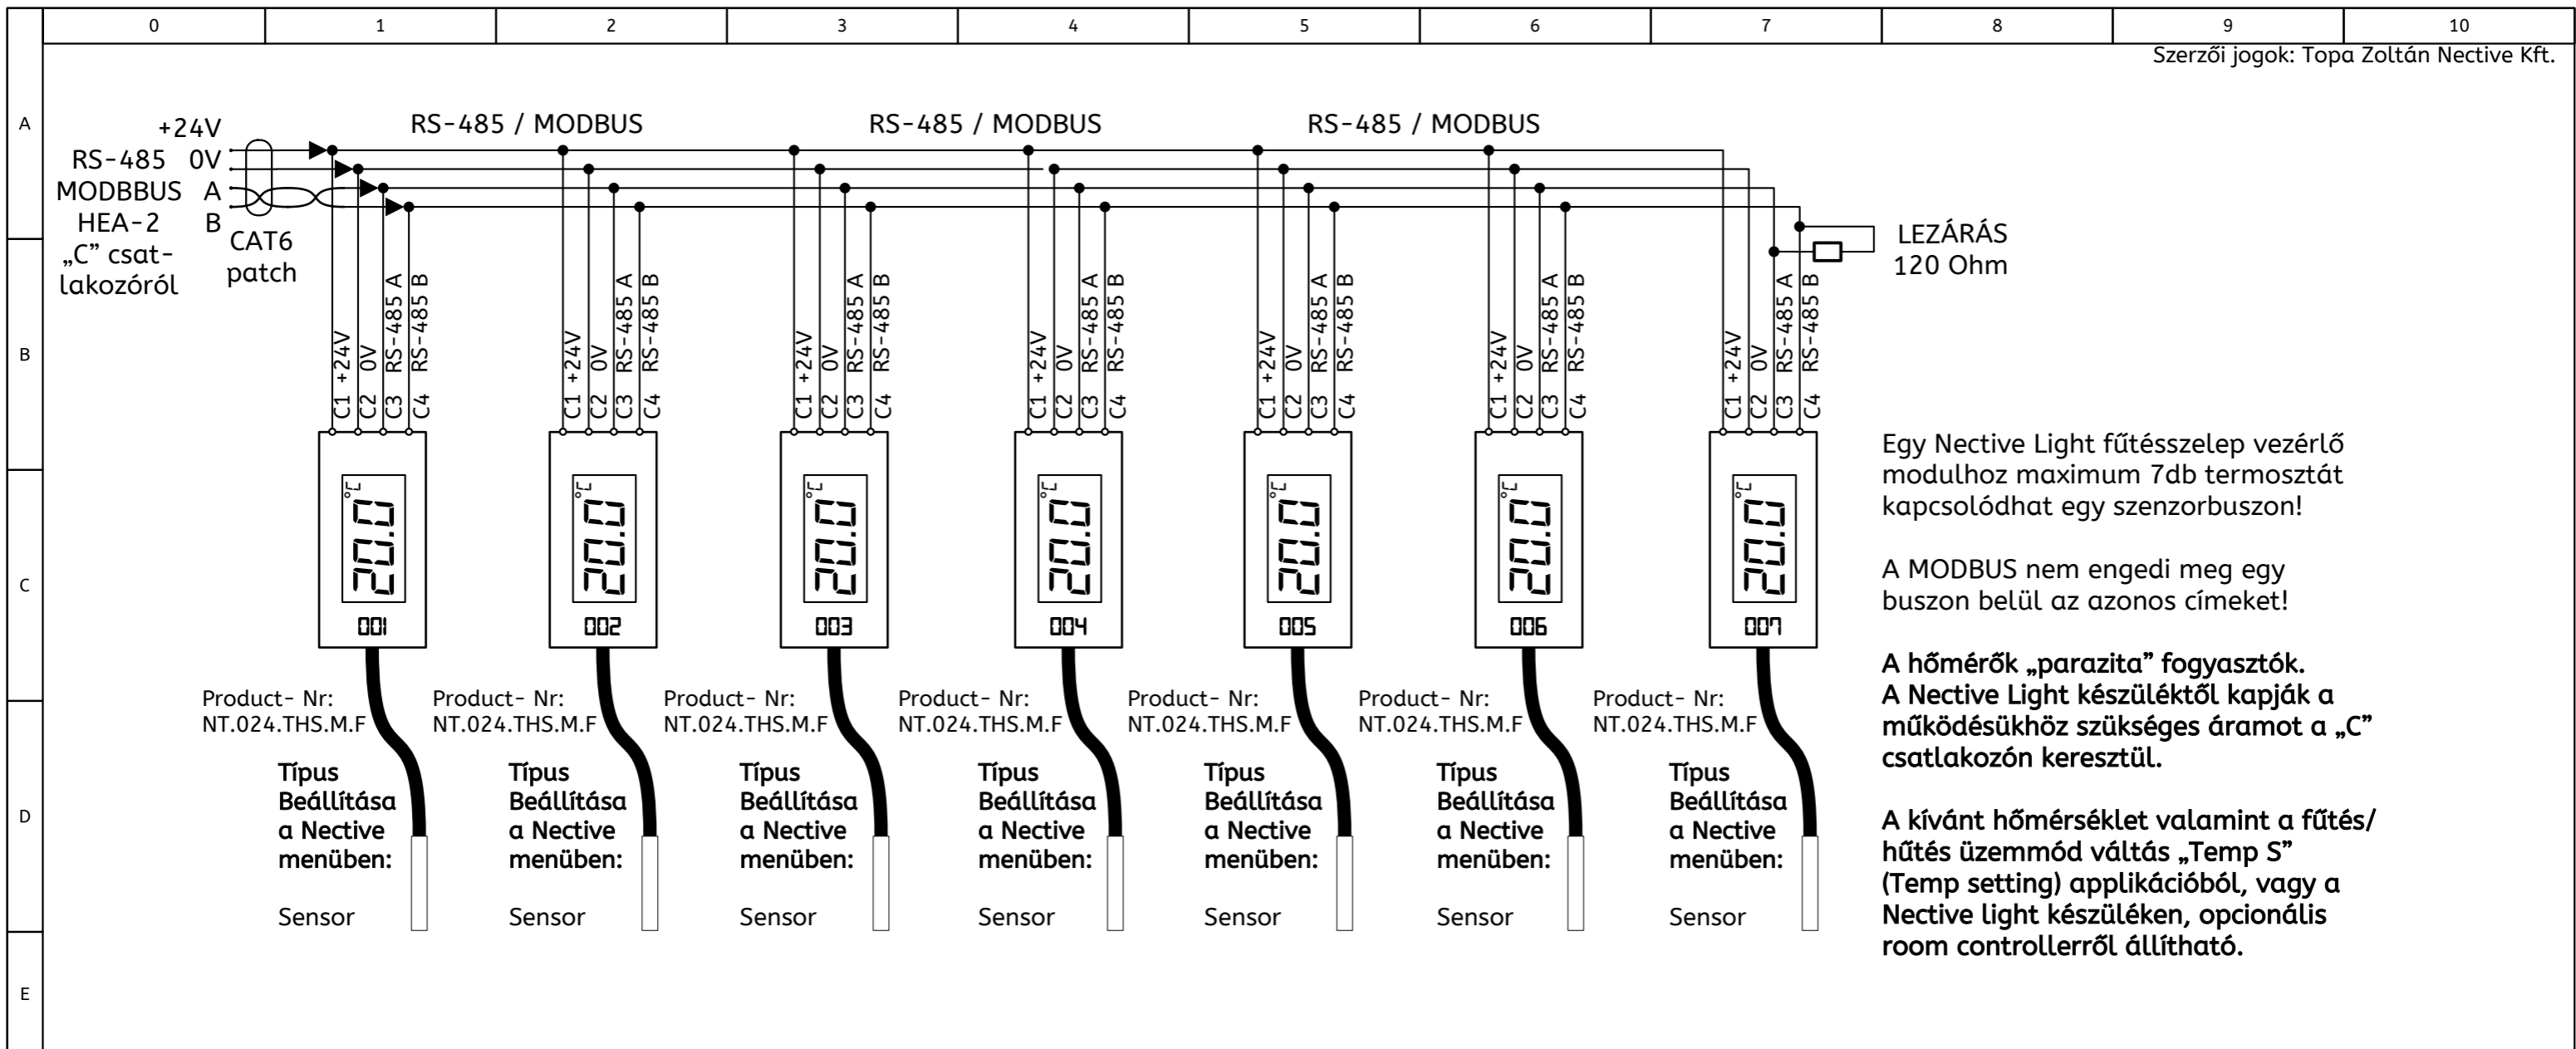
0 1 2 3 4 5 6 7 8 9 10

Szerzői jogok: Topa Zoltán Nective Kft.

A B C D E

+24V
RS-485 0V
MODBBUS A
HEA-2 B
„C" csatlakozóról

CAT6 patch

RS-485 / MODBUS RS-485 / MODBUS RS-485 / MODBUS

LEZÁRÁS 120 Ohm

C1 +24V C2 0V C3 RS-485 A C4 RS-485 B
C1 +24V C2 0V C3 RS-485 A C4 RS-485 B
C1 +24V C2 0V C3 RS-485 A C4 RS-485 B
C1 +24V C2 0V C3 RS-485 A C4 RS-485 B
C1 +24V C2 0V C3 RS-485 A C4 RS-485 B
C1 +24V C2 0V C3 RS-485 A C4 RS-485 B
C1 +24V C2 0V C3 RS-485 A C4 RS-485 B

°C 20.0 001
°C 20.0 002
°C 20.0 003
°C 20.0 004
°C 20.0 005
°C 20.0 006
°C 20.0 007

Product- Nr: NT.024.THS.M.F
Product- Nr: NT.024.THS.M.F
Product- Nr: NT.024.THS.M.F
Product- Nr: NT.024.THS.M.F
Product- Nr: NT.024.THS.M.F
Product- Nr: NT.024.THS.M.F
Product- Nr: NT.024.THS.M.F

Típus Beállítása a Nective menüben:

Sensor

Típus Beállítása a Nective menüben:

Sensor

Típus Beállítása a Nective menüben:

Sensor

Típus Beállítása a Nective menüben:

Sensor

Típus Beállítása a Nective menüben:

Sensor

Típus Beállítása a Nective menüben:

Sensor

Típus Beállítása a Nective menüben:

Sensor

Egy Nective Light fűtésszelep vezérlő modulhoz maximum 7db termosztát kapcsolódhat egy szenzorbuszon!

A MODBUS nem engedi meg egy buszon belül az azonos címeket!

A hőmérők „parazita" fogyasztók. A Nective Light készüléktől kapják a működésükhöz szükséges áramot a „C" csatlakozón keresztül.

A kívánt hőmérséklet valamint a fűtés/hűtés üzemmód váltás „Temp S" (Temp setting) applikációból, vagy a Nective light készüléken, opcionális room controllerről állítható.